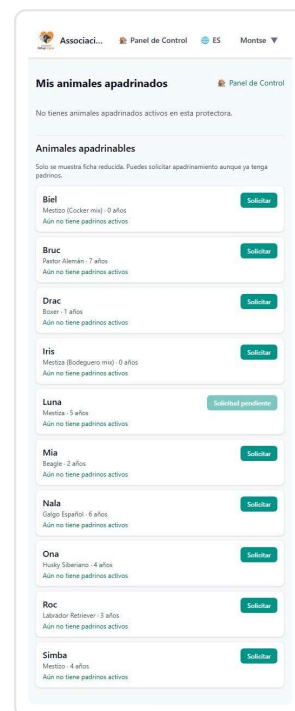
Associaci... Panel de Control ES Montse ▼

Mis animales apadrinados

Panel de Control

No tienes animales apadrinados activos en esta protectora.

Animales apadrinables

Solo se muestra ficha reducida. Puedes solicitar apadrinamiento aunque ya tenga padrinos.

Biel
Mestizo (Cocker mix) · 0 años
Aún no tiene padrinos activos
Solicitar

Bruc
Pastor Alemán · 7 años
Aún no tiene padrinos activos
Solicitar

Drac
Boxer · 1 años
Aún no tiene padrinos activos
Solicitar

Iris
Mestiza (Bodeguero mix) · 0 años
Aún no tiene padrinos activos
Solicitar

Luna
Mestiza · 5 años
Aún no tiene padrinos activos
Solicitud pendiente

Mia
Beagle · 2 años
Aún no tiene padrinos activos
Solicitar

Nala
Galgo Español · 6 años
Aún no tiene padrinos activos
Solicitar

Ona
Husky Siberiano · 4 años
Aún no tiene padrinos activos
Solicitar

Roc
Labrador Retriever · 3 años
Aún no tiene padrinos activos
Solicitar

Simba
Mestizo · 4 años
Aún no tiene padrinos activos
Solicitar